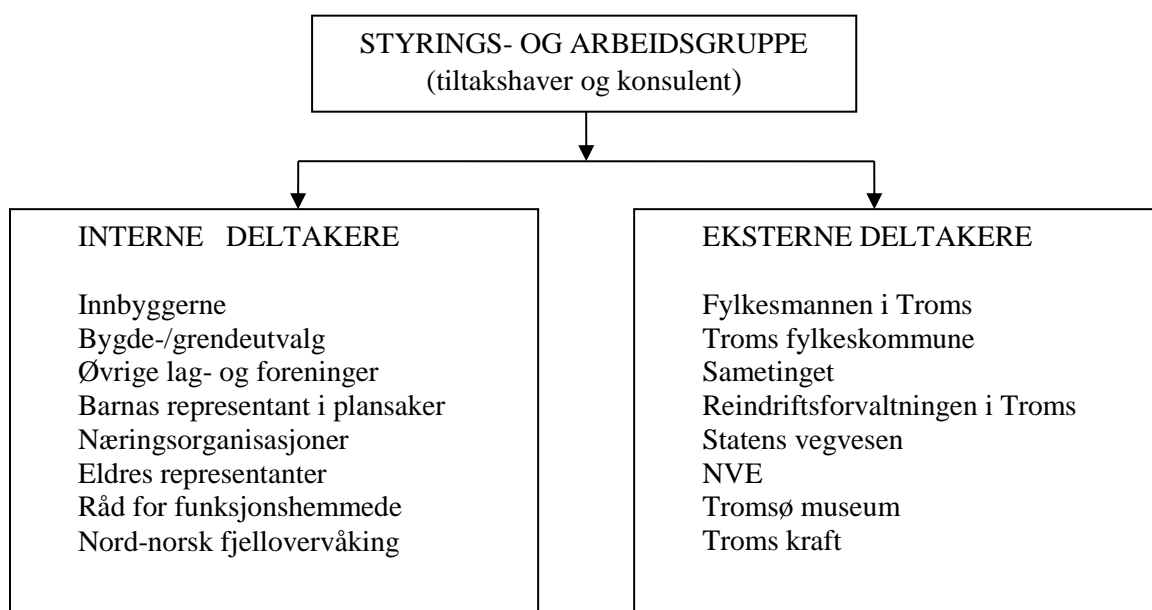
STYRINGS- OG ARBEIDSGRUPPE
(tiltakshaver og konsulent)

INTERNE DELTAKERE

Innbyggerne
Bygde-/grendeutvalg
Øvrige lag- og foreninger
Barnas representant i plansaker
Næringsorganisasjoner
Eldres representanter
Råd for funksjonshemmede
Nord-norsk fjellovervåking

EKSTERNE DELTAKERE

Fylkesmannen i Troms
Troms fylkeskommune
Sametinget
Reindriftsforvaltningen i Troms
Statens vegvesen
NVE
Tromsø museum
Troms kraft